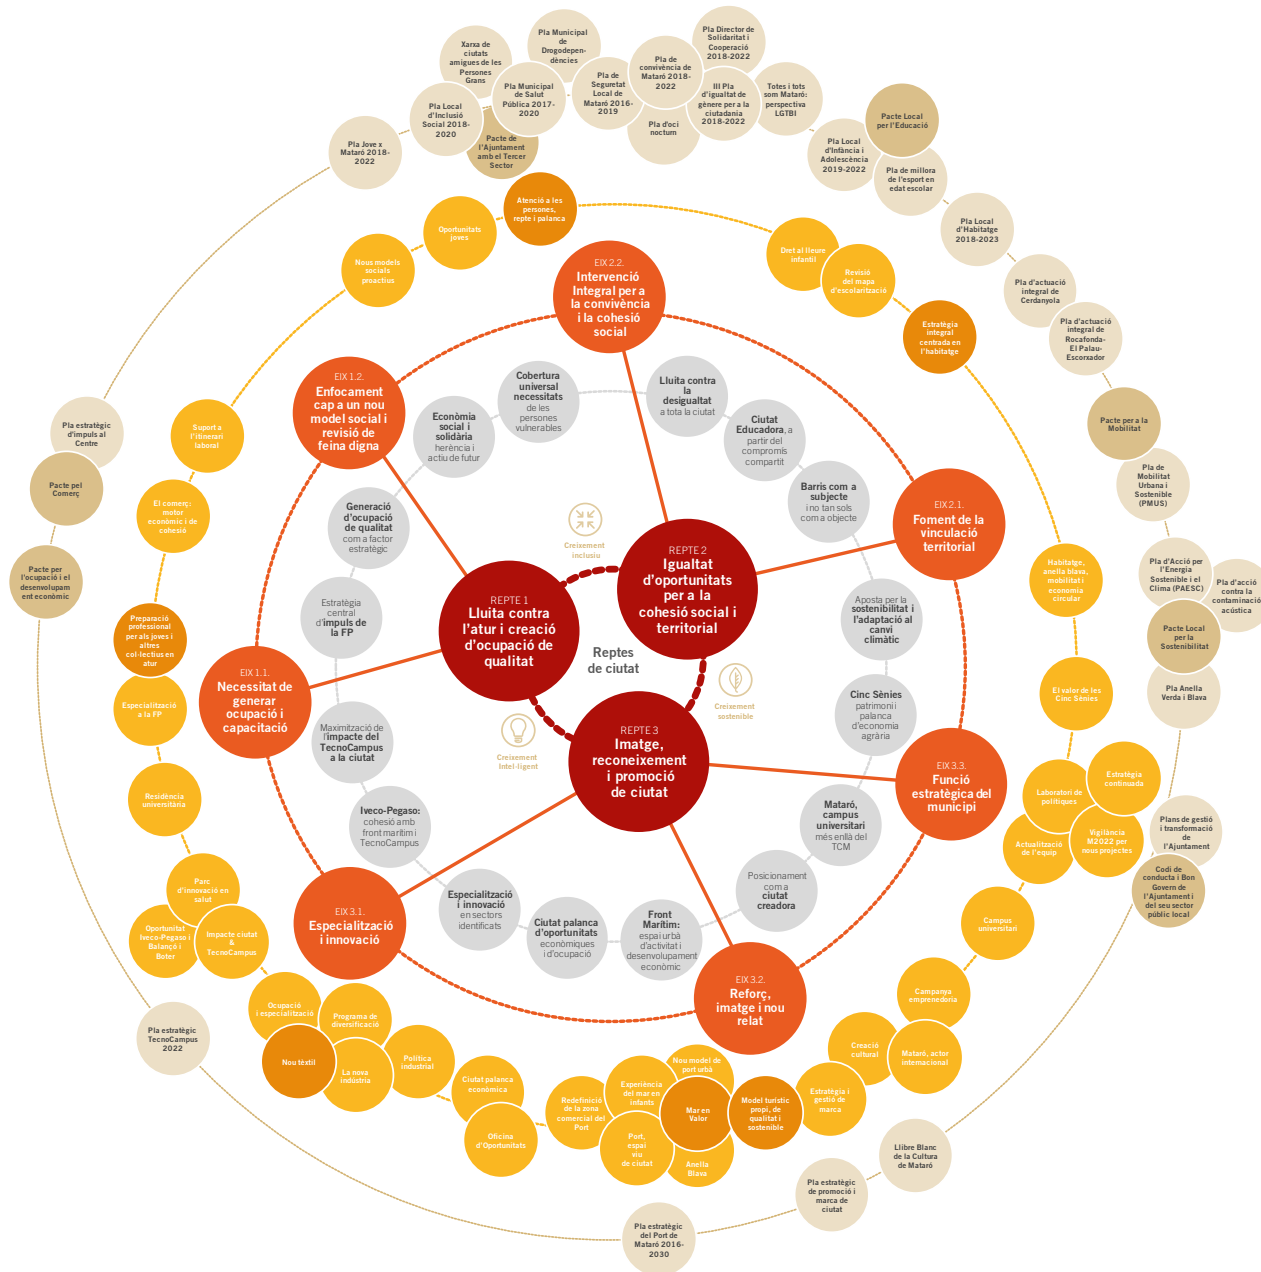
Pla Municipal de Drogodependències

Pla Director de Solidaritat i Cooperació 2018-2022

Xarxa de ciutats amigues de les Persones Grans

Pla de convivència de Mataró 2018-2022

Pla Municipal de Salut Pública 2017-2020

Pla de Seguretat Local de Mataró 2016-2019

III Pla d'igualtat de gènere per a la ciutadania 2018-2022

Totes i tots som Mataró: perspectiva LGTBI

Pla Local d'Inclusió Social 2018-2020

Pacte de l'Ajuntament amb el Tercer Sector

Pla d'oci nocturn

Pacte Local per l'Educació

Pla Jove x Mataró 2018-2022

Pla Local d'Infància i Adolescència 2019-2022

Pla de millora de l'esport en edat escolar

Pla Local d'Habitatge 2018-2023

Pla d'actuació integral de Cerdanyola

Pla d'actuació integral de Rocafonda-El Palau-Escorxador

Pacte per a la Mobilitat

Pla de Mobilitat Urbana i Sostenible (PMUS)

Pla d'Acció per l'Energia Sostenible i el Clima (PAESC)

Pla d'acció contra la contaminació acústica

Pacte Local per la Sostenibilitat

Pla Anella Verda i Blava

Plans de gestió i transformació de l'Ajuntament

Codi de conducta i Bon Govern de l'Ajuntament i del seu sector públic local

Llibre Blanc de la Cultura de Mataró

Pla estratègic de promoció i marca de ciutat

Pla estratègic del Port de Mataró 2016-2030

Pla estratègic TecnoCampus 2022

Pacte per l'ocupació i el desenvolupament econòmic

Pacte pel Comerç

Pla estratègic d'impuls al Centre

Atenció a les persones, repte i palanca

Oportunitats joves

Nous models socials proactius

Dret al lleure infantil

Revisió del mapa d'escolarització

Estratègia integral centrada en l'habitatge

Suport a l'itinerari laboral

El comerç: motor econòmic i de cohesió

Preparació professional per als joves i altres col·lectius en atur

Especialització a la FP

Residència universitària

Parc d'innovació en salut

Oportunitat Iveco-Pegaso i Balançó i Boter

Impacte ciutat & TecnoCampus

Ocupació i especialització

Programa de diversificació

Nou tèxtil

La nova indústria

Política industrial

Ciutat palanca econòmica

Oficina d'Oportunitats

Redefinició de la zona comercial del Port

Experiència del mar en infants

Nou model de port urbà

Mar en Valor

Port, espai viu de ciutat

Anella Blava

Model turístic propi, de qualitat i sostenible

Estratègia i gestió de marca

Creació cultural

Mataró, actor internacional

Campanya emprenedoria

Campus universitari

Actualització de l'equip

Vigilància M2022 per nous projectes

Laboratori de polítiques

Estratègia continuada

El valor de les Cinc Sènies

Habitatge, anella blava, mobilitat i economia circular

EIX 2.2. Intervenció Integral per a la convivència i la cohesió social

EIX 1.2. Enfocament cap a un nou model social i revisió de feina digna

EIX 2.1. Foment de la vinculació territorial

EIX 1.1. Necessitat de generar ocupació i capacitació

EIX 3.3. Funció estratègica del municipi

EIX 3.1. Especialització i innovació

EIX 3.2. Reforç, imatge i nou relat

Cobertura universal necessitats de les persones vulnerables

Lluita contra la desigualtat a tota la ciutat

Economia social i solidària herència i actiu de futur

Ciutat Educadora, a partir del compromís compartit

Barris com a subjecte i no tan sols com a objecte

Generació d'ocupació de qualitat com a factor estratègic

Estratègia central d'impuls de la FP

Aposta per la sostenibilitat i l'adaptació al canvi climàtic

Cinc Sènies patrimoni i palanca d'economia agrària

Maximització de l'impacte del TecnoCampus a la ciutat

Iveco-Pegaso: cohesió amb front marítim i TecnoCampus

Mataró, campus universitari més enllà del TCM

Posicionament com a ciutat creadora

Especialització i innovació en sectors identificats

Ciutat palanca d'oportunitats econòmiques i d'ocupació

Front Marítim: espai urbà d'activitat i desenvolupament econòmic

Creixement inclusiu

Creixement sostenible

Creixement Intel·ligent

REPTE 1 Lluita contra l'atur i creació d'ocupació de qualitat

REPTE 2 Igualtat d'oportunitats per a la cohesió social i territorial

REPTE 3 Imatge, reconeixement i promoció de ciutat

Reptes de ciutat